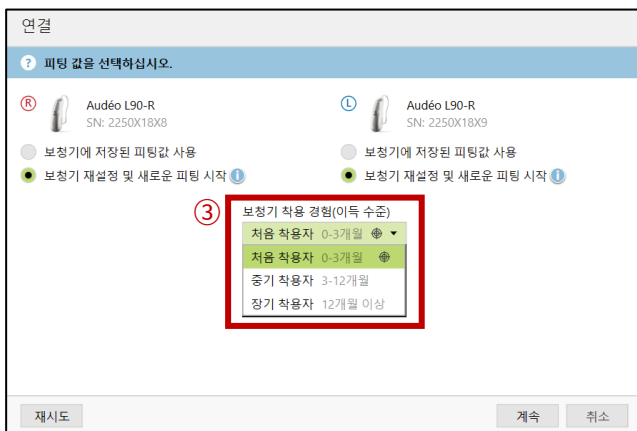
연결

? 피팅 값을 선택하십시오.

R Audéo L90-R
SN: 2250X18X8

L Audéo L90-R
SN: 2250X18X9

보청기에 저장된 피팅값 사용
보청기 재설정 및 새로운 피팅 시작

보청기에 저장된 피팅값 사용
보청기 재설정 및 새로운 피팅 시작

③ 보청기 착용 경험(이득 수준)

처음 착용자 0-3개월

처음 착용자 0-3개월
중기 착용자 3-12개월
장기 착용자 12개월 이상

재시도

계속 취소